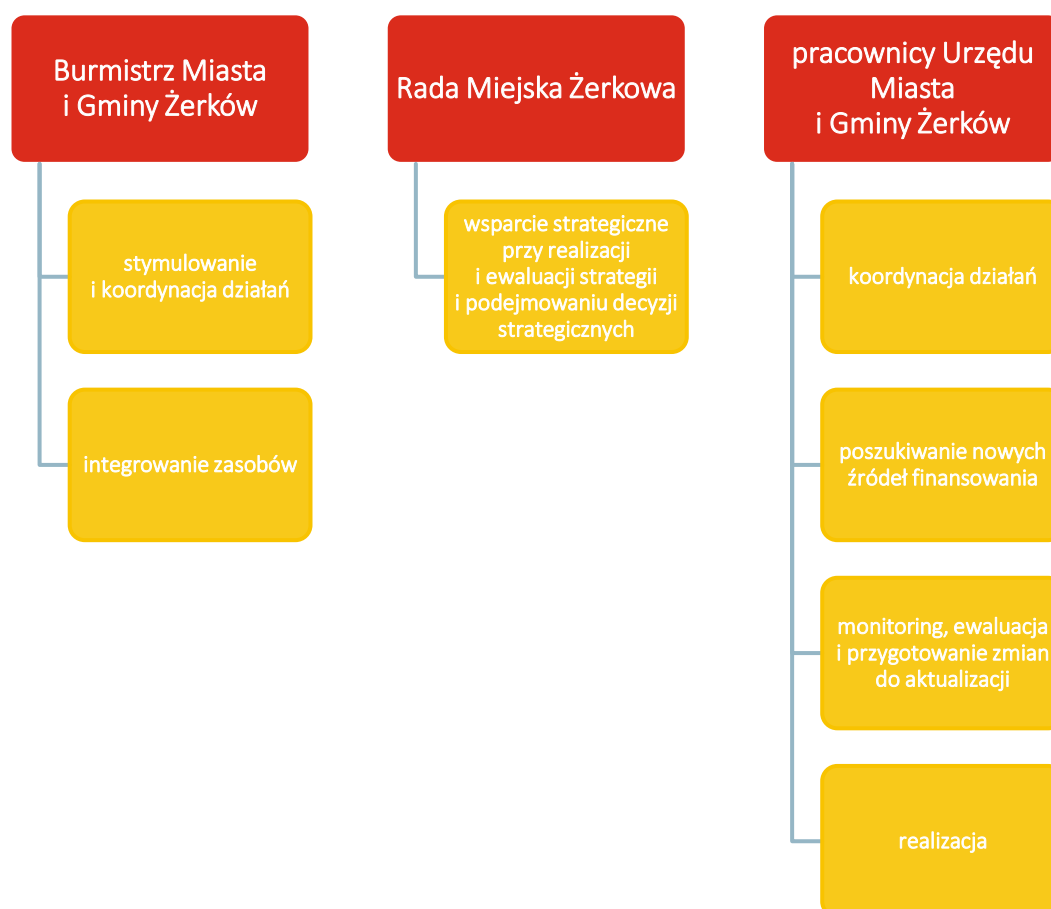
Burmistrz Miasta i Gminy Żerków

stymulowanie i koordynacja działań

integrowanie zasobów

Rada Miejska Żerkowa

wsparcie strategiczne przy realizacji i ewaluacji strategii i podejmowaniu decyzji strategicznych

pracownicy Urzędu Miasta i Gminy Żerków

koordynacja działań

poszukiwanie nowych źródeł finansowania

monitoring, ewaluacja i przygotowanie zmian do aktualizacji

realizacja